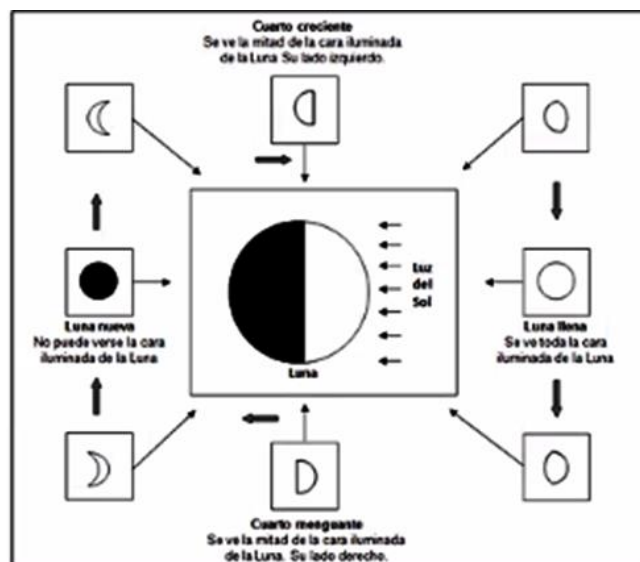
Cuarto creciente
Se ve la mitad de la cara iluminada de la Luna. Su lado izquierdo.

Luz del Sol

Luna nueva
No puede verse la cara iluminada de la Luna

Luna

Luna llena
Se ve toda la cara iluminada de la Luna

Cuarto menguante
Se ve la mitad de la cara iluminada de la Luna. Su lado derecho.